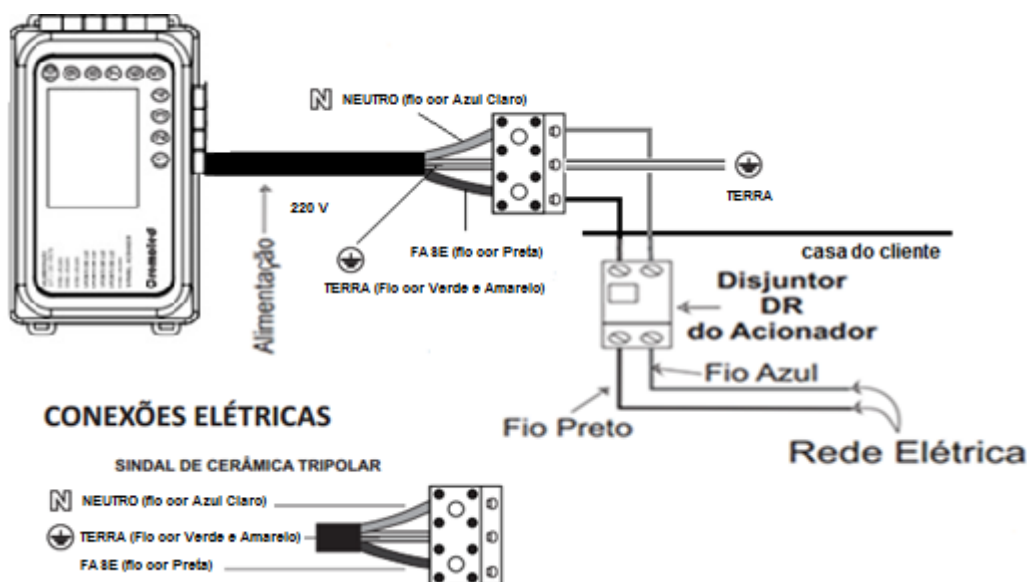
N NEUTRO (fio oor Azul Claro)

220 V

Alimentação

FA 8E (fio oor Preta)

TERRA (Fio oor Verde e Amarelo)

TERRA

casa do cliente

Disjuntor DR do Acionador

Fio Azul

Fio Preto

Rede Elétrica

CONEXÕES ELÉTRICAS

SINDAL DE CERÂMICA TRIPOLAR

N NEUTRO (fio oor Azul Claro)

TERRA (Fio oor Verde e Amarelo)

FA 8E (fio oor Preta)